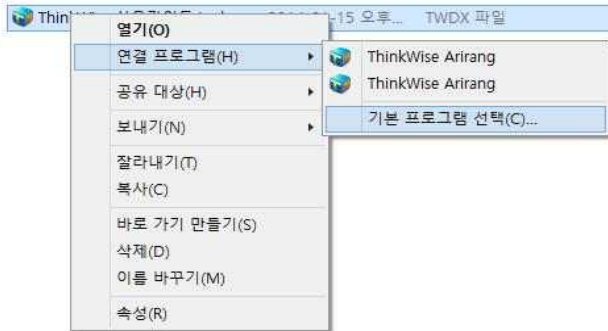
Thin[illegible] -15 오후... TWDX 파일

열기(O)
연결 프로그램(H)
공유 대상(H)
보내기(N)
잘라내기(T)
복사(C)
바로 가기 만들기(S)
삭제(D)
이름 바꾸기(M)
속성(R)

ThinkWise Arirang
ThinkWise Arirang
기본 프로그램 선택(C)...